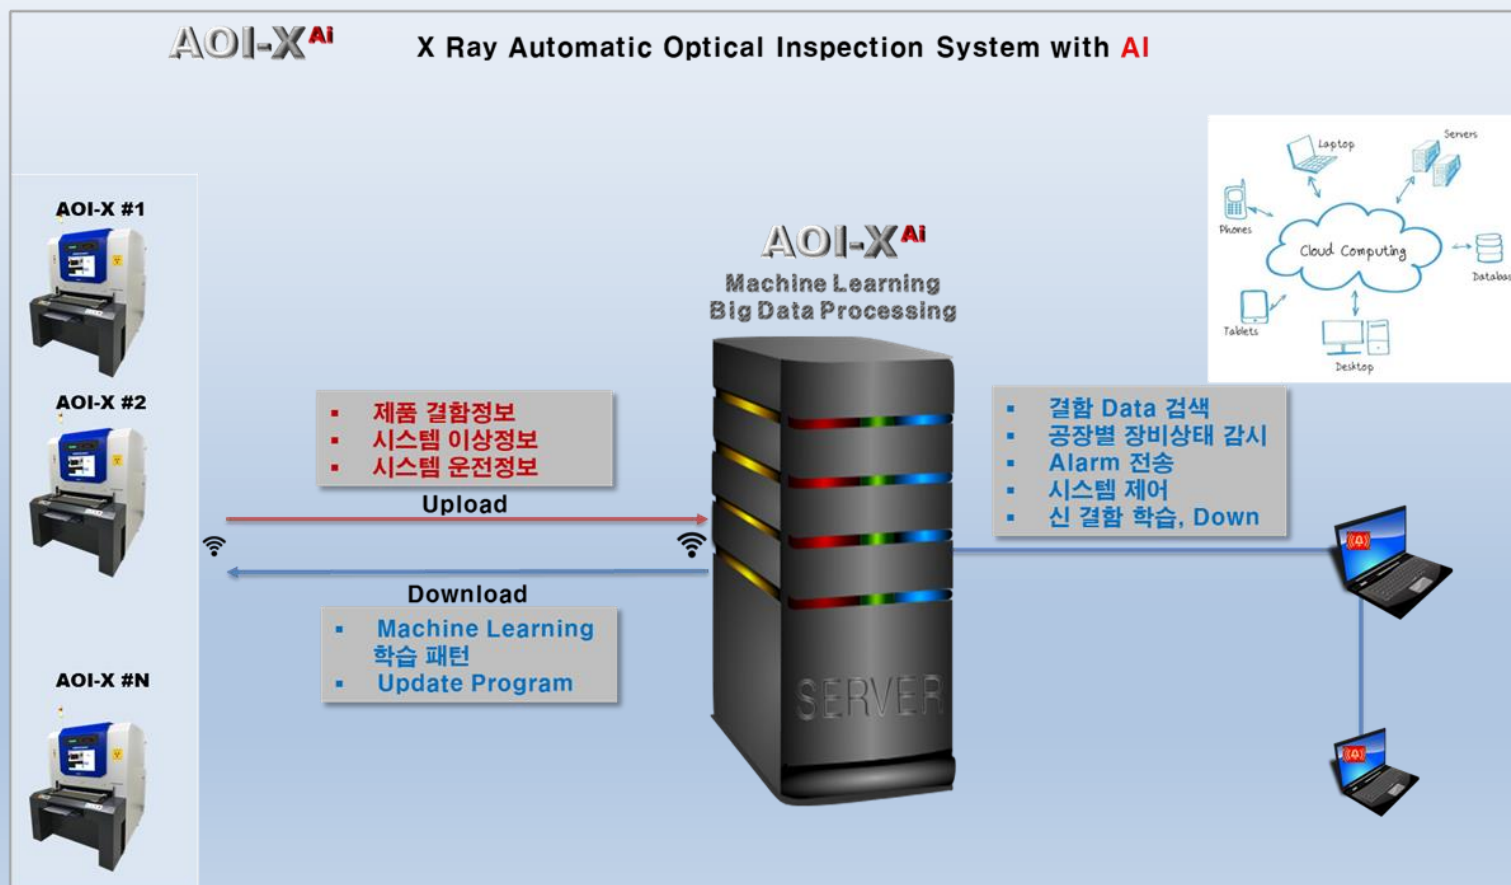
AOI-X Ai

X Ray Automatic Optical Inspection System with AI

AOI-X #1

AOI-X #2

AOI-X #N

AOI-X Ai
Machine Learning
Big Data Processing

Laptop
Servers
Phones
Cloud Computing
Databas
Tablets
Desktop

▪ 제품 결함정보
▪ 시스템 이상정보
▪ 시스템 운전정보

Upload

Download

▪ Machine Learning 학습 패턴
▪ Update Program

SERVER

▪ 결함 Data 검색
▪ 공장별 장비상태 감시
▪ Alarm 전송
▪ 시스템 제어
▪ 신 결함 학습, Down